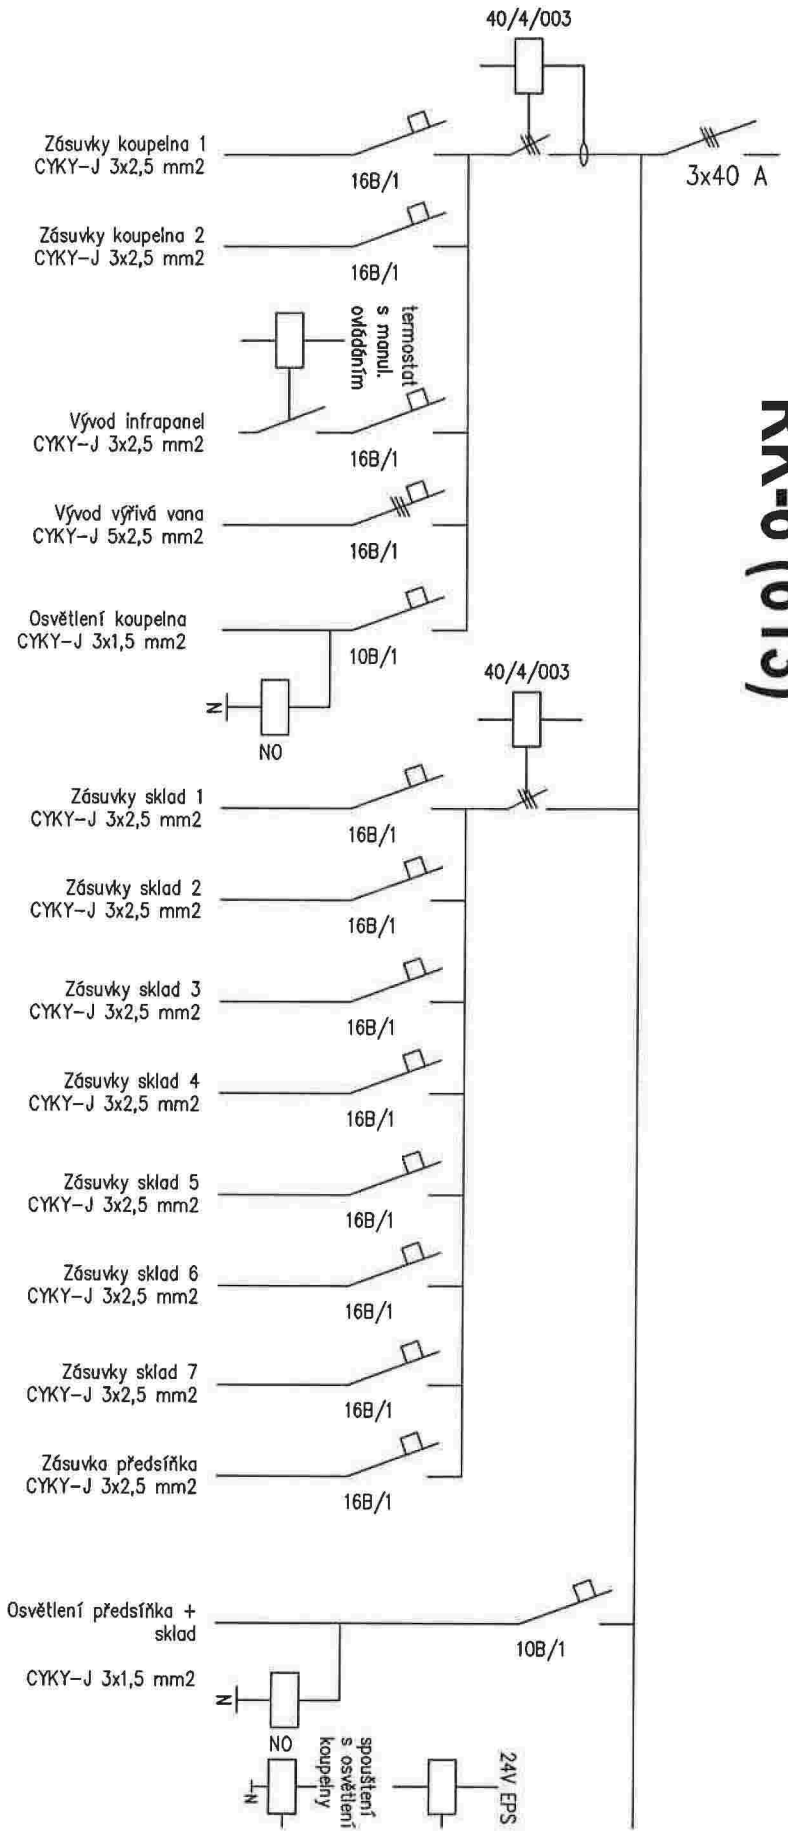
40/4/003

Zásuvky koupelna 1
CYKY–J 3x2,5 mm2

16B/1

3x40 A

Zásuvky koupelna 2
CYKY–J 3x2,5 mm2

16B/1

termostat
s manul.
ovládáním

Vývod infrapanel
CYKY–J 3x2,5 mm2

16B/1

Vývod výřivá vana
CYKY–J 5x2,5 mm2

16B/1

Osvětlení koupelna
CYKY–J 3x1,5 mm2

10B/1

N

NO

40/4/003

RR-8 (015)

Zásuvky sklad 1
CYKY–J 3x2,5 mm2

16B/1

Zásuvky sklad 2
CYKY–J 3x2,5 mm2

16B/1

Zásuvky sklad 3
CYKY–J 3x2,5 mm2

16B/1

Zásuvky sklad 4
CYKY–J 3x2,5 mm2

16B/1

Zásuvky sklad 5
CYKY–J 3x2,5 mm2

16B/1

Zásuvky sklad 6
CYKY–J 3x2,5 mm2

16B/1

Zásuvky sklad 7
CYKY–J 3x2,5 mm2

16B/1

Zásuvka předsíňka
CYKY–J 3x2,5 mm2

16B/1

Osvětlení předsíňka +
sklad

10B/1

CYKY–J 3x1,5 mm2

N

NO

N

spouštění
s osvětlení
koupelny

24V EPS